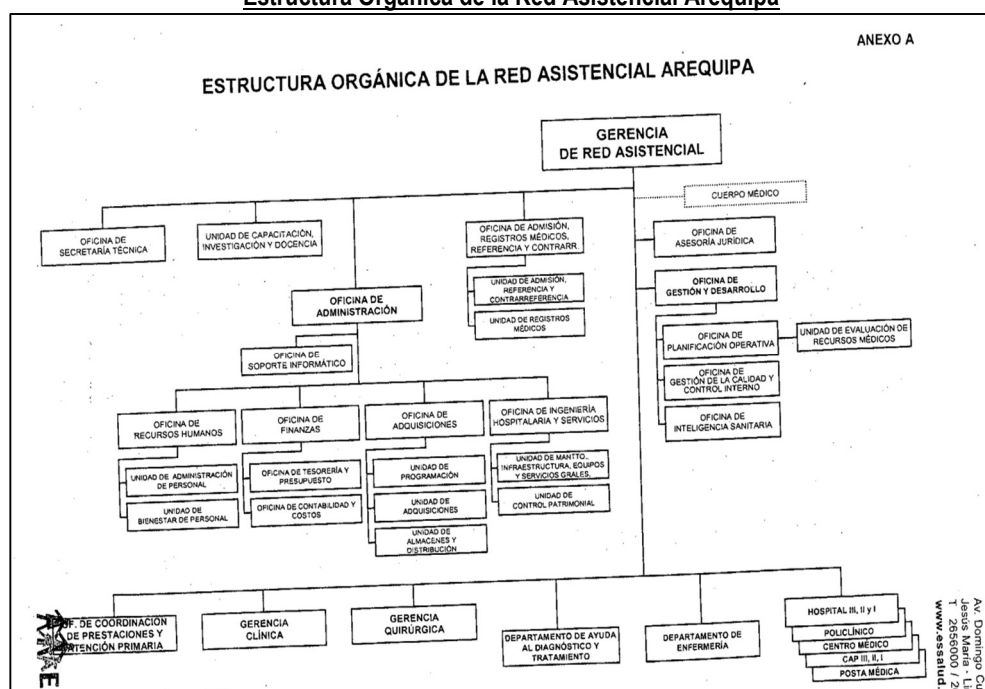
Estructura Orgánica de la Red Asistencial Arequipa

ANEXO A

ESTRUCTURA ORGÁNICA DE LA RED ASISTENCIAL AREQUIPA

GERENCIA DE RED ASISTENCIAL

CUERPO MÉDICO

OFICINA DE SECRETARÍA TÉCNICA

UNIDAD DE CAPACITACIÓN, INVESTIGACIÓN Y DOCENCIA

OFICINA DE ADMISIÓN, REGISTROS MÉDICOS, REFERENCIA Y CONTRARR.

UNIDAD DE ADMISIÓN, REFERENCIA Y CONTRARREFERENCIA

UNIDAD DE REGISTROS MÉDICOS

OFICINA DE ASESORÍA JURÍDICA

OFICINA DE GESTIÓN Y DESARROLLO

OFICINA DE PLANIFICACIÓN OPERATIVA

UNIDAD DE EVALUACIÓN DE RECURSOS MÉDICOS

OFICINA DE GESTIÓN DE LA CALIDAD Y CONTROL INTERNO

OFICINA DE INTELIGENCIA SANITARIA

OFICINA DE ADMINISTRACIÓN

OFICINA DE SOPORTE INFORMÁTICO

OFICINA DE RECURSOS HUMANOS

UNIDAD DE ADMINISTRACIÓN DE PERSONAL

UNIDAD DE BIENESTAR DE PERSONAL

OFICINA DE FINANZAS

OFICINA DE TESORERÍA Y PRESUPUESTO

OFICINA DE CONTABILIDAD Y COSTOS

OFICINA DE ADQUISICIONES

UNIDAD DE PROGRAMACIÓN

UNIDAD DE ADQUISICIONES

UNIDAD DE ALMACENES Y DISTRIBUCIÓN

OFICINA DE INGENIERÍA HOSPITALARIA Y SERVICIOS

UNIDAD DE MANTTO., INFRAESTRUCTURA, EQUIPOS Y SERVICIOS GRALES.

UNIDAD DE CONTROL PATRIMONIAL

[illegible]F. DE COORDINACIÓN DE PRESTACIONES Y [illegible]TENCIÓN PRIMARIA

GERENCIA CLÍNICA

GERENCIA QUIRÚRGICA

DEPARTAMENTO DE AYUDA AL DIAGNÓSTICO Y TRATAMIENTO

DEPARTAMENTO DE ENFERMERÍA

HOSPITAL III, II y I

POLICLÍNICO

CENTRO MÉDICO

CAP III, II, I

POSTA MÉDICA

Av. Domingo Cu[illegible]
Jesús María - Li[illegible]
T. 265600 / 2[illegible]
www.essalud.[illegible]